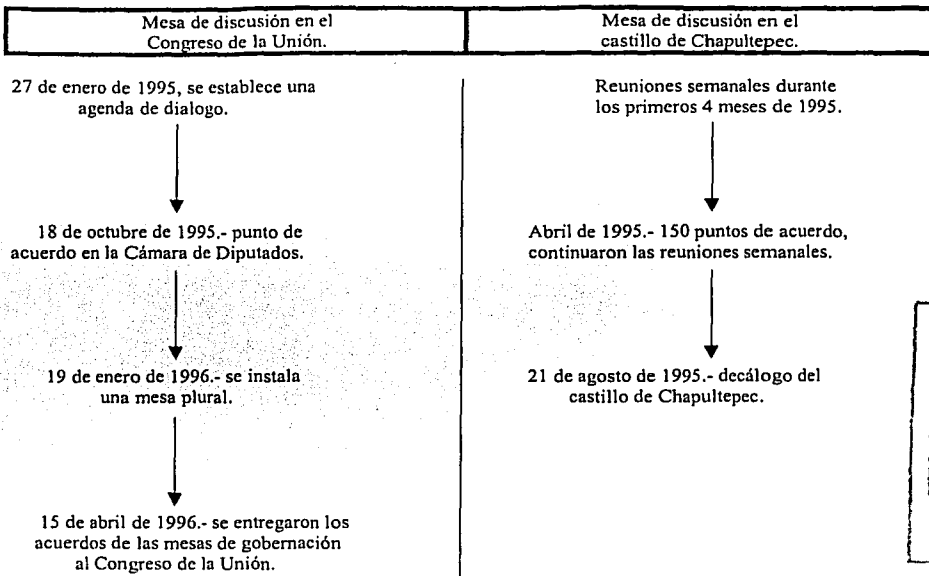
| Mesa de discusión en el Congreso de la Unión. | Mesa de discusión en el castillo de Chapultepec. |
|---|---|

27 de enero de 1995, se establece una agenda de dialogo.

18 de octubre de 1995.- punto de acuerdo en la Cámara de Diputados.

19 de enero de 1996.- se instala una mesa plural.

15 de abril de 1996.- se entregaron los acuerdos de las mesas de gobernación al Congreso de la Unión.

Reuniones semanales durante los primeros 4 meses de 1995.

Abril de 1995.- 150 puntos de acuerdo, continuaron las reuniones semanales.

21 de agosto de 1995.- decálogo del castillo de Chapultepec.